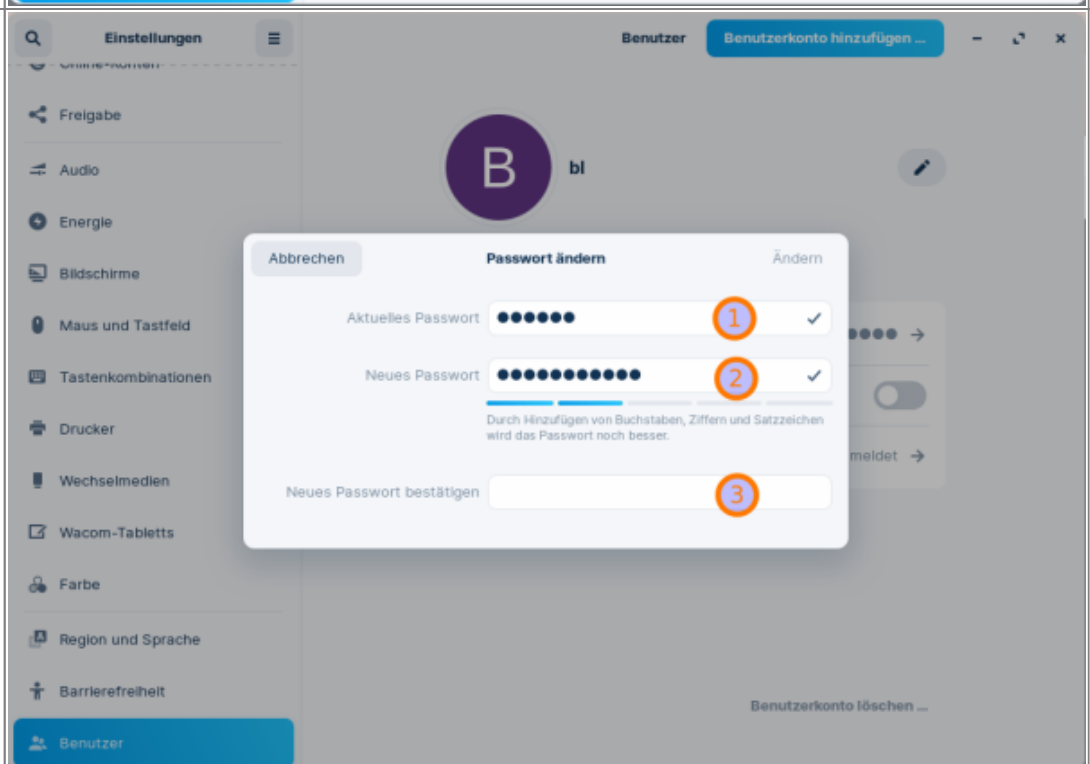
Einstellungen

Benutzer

Benutzerkonto hinzufügen ...

Online-Konten

Freigabe

Audio

Energie

Bildschirme

Maus und Tastfeld

Tastenkombinationen

Drucker

Wechselmedien

Wacom-Tabletts

Farbe

Region und Sprache

Barrierefreiheit

Benutzer

B

bl

Abbrechen

Passwort ändern

Ändern

Aktuelles Passwort ●●●●●● 1

Neues Passwort ●●●●●●●●●●●● 2

Durch Hinzufügen von Buchstaben, Ziffern und Satzzeichen wird das Passwort noch besser.

Neues Passwort bestätigen 3

●●●● →

meldet →

Benutzerkonto löschen ...